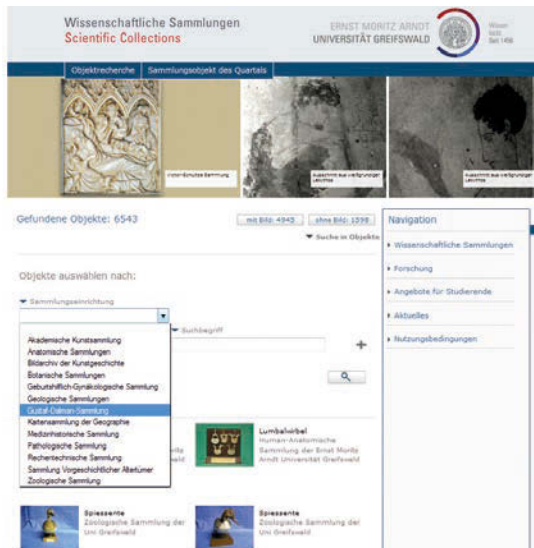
Wissenschaftliche Sammlungen
Scientific Collections

ERNST MORITZ ARNDT
UNIVERSITÄT GREIFSWALD

Wissen lockt. Seit 1456

Objektrecherche | Sammlungsobjekt des Quartals

Vieweirtschnitze Sammlung

Ausschnitt aus verfügbarer Leucht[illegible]

Ausschnitt aus verfügbarer Leucht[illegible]

Gefundene Objekte: 6543

mit Bild: 4945 | ohne Bild: 1598

Suche in Objekte

Objekte auswählen nach:

Sammlungseinrichtung

Suchbegriff

Akademische Kunstsammlung
Anatomische Sammlungen
Bildarchiv der Kunstgeschichte
Botanische Sammlungen
Geburtshilflich-Gynäkologische Sammlung
Geologische Sammlungen
Gustaf-Dalman-Sammlung
Kartensammlung der Geographie
Medizinhistorische Sammlung
Pathologische Sammlung
Rechentechnische Sammlung
Sammlung Vorgeschichtlicher Altertümer
Zoologische Sammlung

Lumbalwirbel
Human-Anatomische Sammlung der Ernst Moritz Arndt Universität Greifswald

Spiessente
Zoologische Sammlung der Uni Greifswald

Spiessente
Zoologische Sammlung der Uni Greifswald

Navigation
Wissenschaftliche Sammlungen
Forschung
Angebote für Studierende
Aktuelles
Nutzungsbedingungen